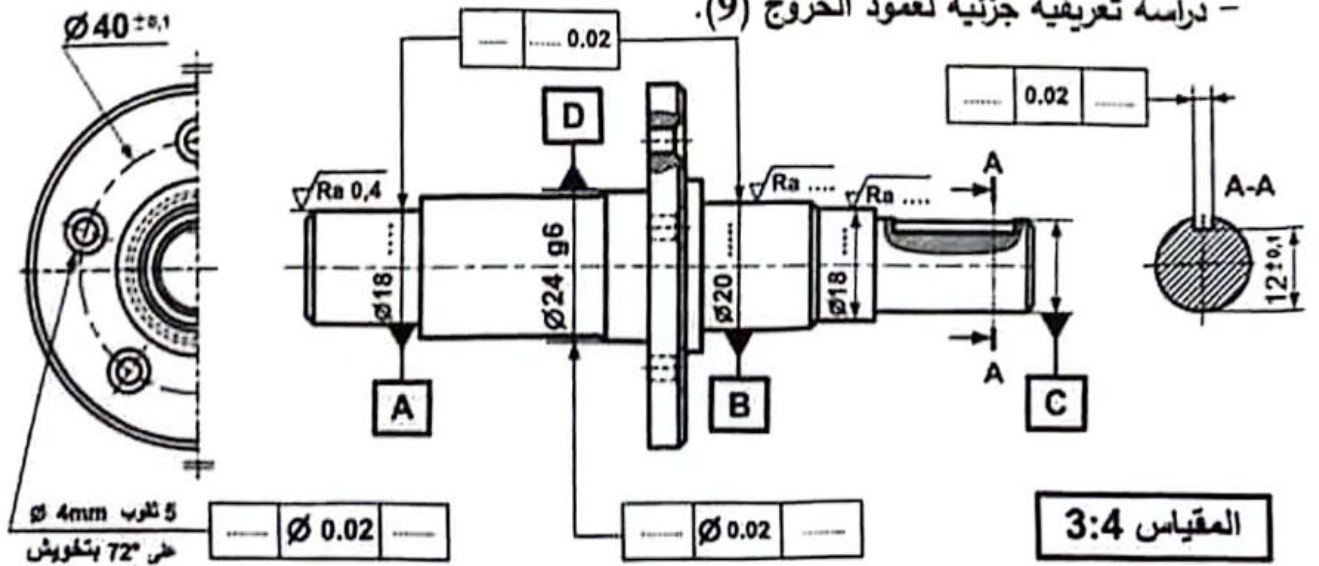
– دراسة تعريفية جزئية لعمود الخروج (9).

Ø40 $^{\pm0,1}$

| ...... | ...... 0.02 |
|---|---|

| ...... | 0.02 | ...... |
|---|---|---|

D

A

A-A

Ra 0,4

Ra ....

Ra ....

.....

Ø18

Ø24 g6

......

Ø20

Ø18

$12^{\pm0,1}$

A

A

B

C

5 ثقوب Ø 4mm
على 72° بتخويش

| ...... | Ø 0.02 | ...... |
|---|---|---|

| ...... | Ø 0.02 | ...... |
|---|---|---|

المقياس 3:4